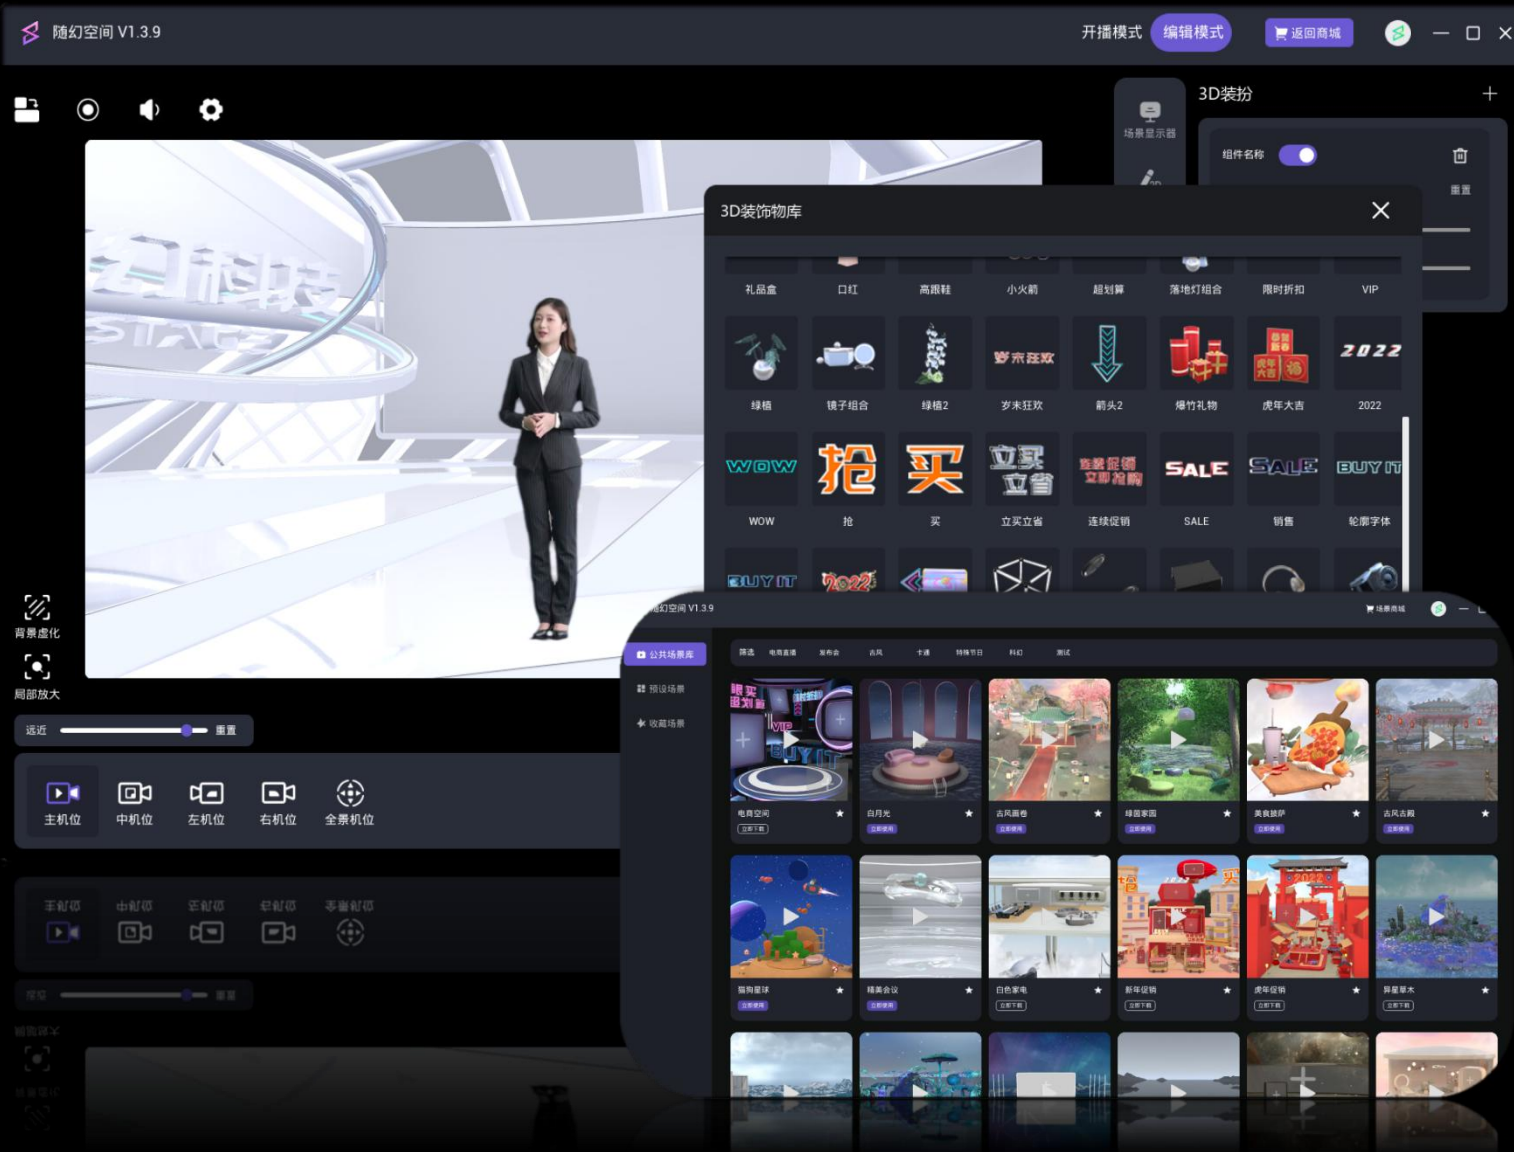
随幻空间 V1.3.9

开播模式 编辑模式 返回商城

背景虚化
局部放大
远近 重置

主机位 中机位 左机位 右机位 全景机位

场景显示器

3D装扮
组件名称
重置

3D装饰物库

礼品盒 口红 高跟鞋 小火箭 超划算 落地灯组合 限时折扣 VIP

绿植 镜子组合 绿植2 岁末狂欢 箭头2 爆竹礼物 虎年大吉 2022

WOW 抢 买 立买立省 连续促销 SALE 销售 轮廓字体

随幻空间 V1.3.9
场景商城

公共场景库
预设场景
收藏场景

筛选 电商直播 发布会 古风 卡通 特殊节日 科幻 测试

电商空间 白月光 古风画卷 绿意家园 美食披萨 古风古殿

猫狗星球 精美会议 白色家电 新年促销 虎年促销 异星草木